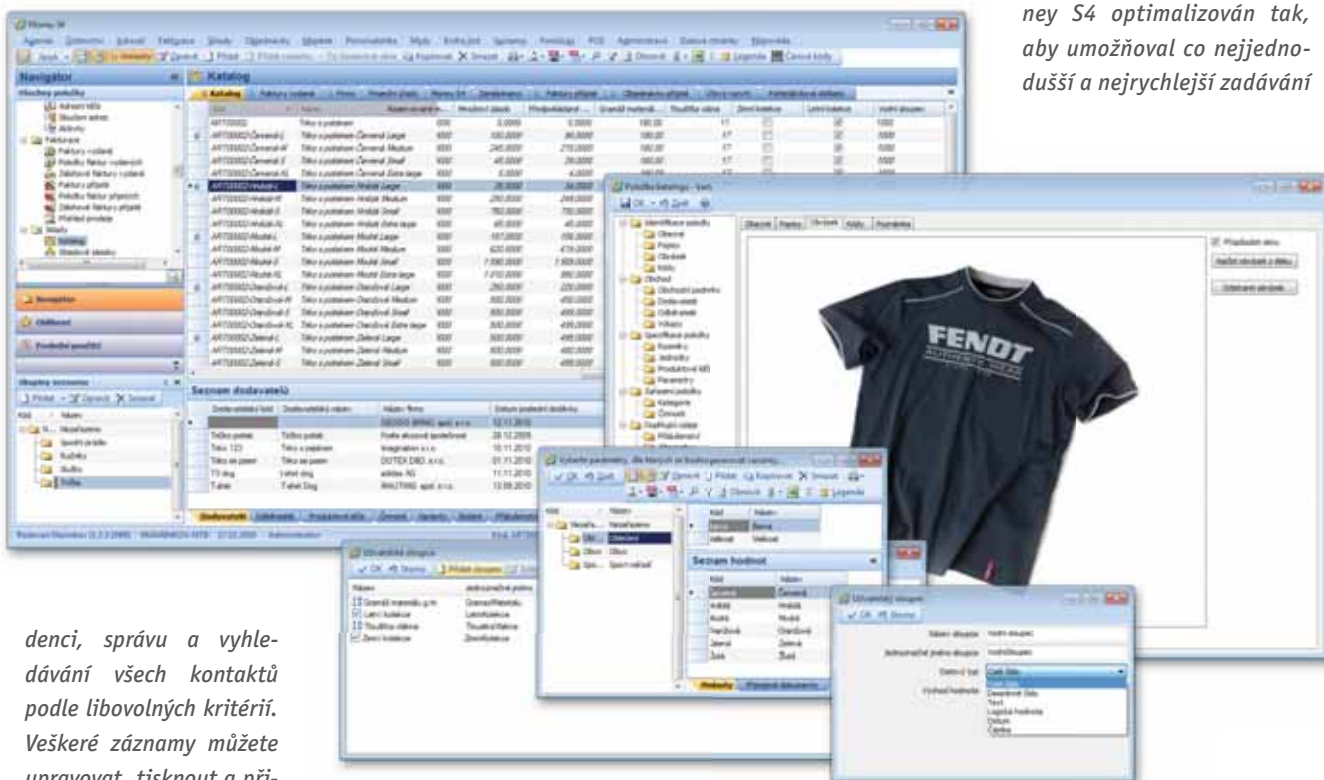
ney S4 optimalizován tak, aby umožňoval co nejjednodušší a nejrychlejší zadávání

denci, správu a vyhledávání všech kontaktů podle libovolných kritérií. Veškeré záznamy můžete upravovat, tisknout a při-

Navigator

Katalog

Seznam dodavatelů

FENDT